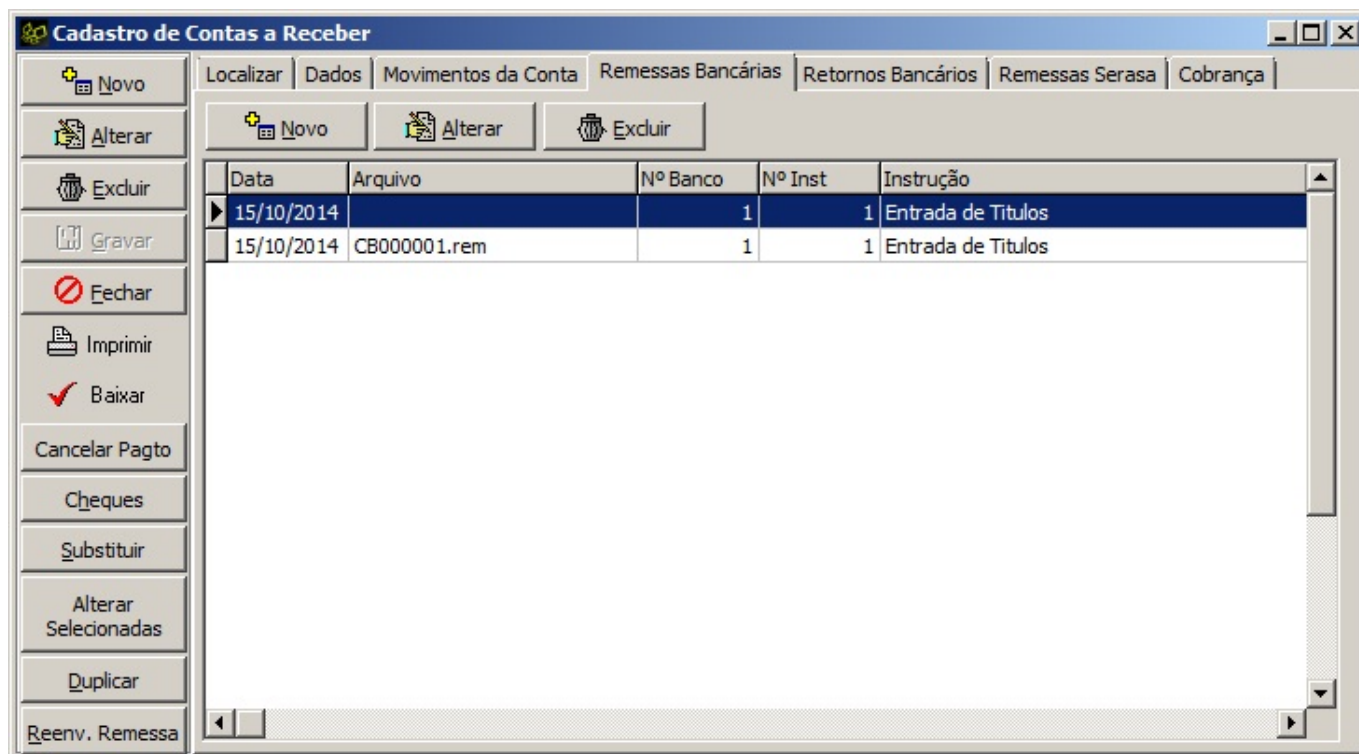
Cadastro de Contas a Receber

Novo
Alterar
Excluir
Gravar
Fechar
Imprimir
Baixar
Cancelar Pagto
Cheques
Substituir
Alterar Selecionadas
Duplicar
Reenv. Remessa

Localizar | Dados | Movimentos da Conta | Remessas Bancárias | Retornos Bancários | Remessas Serasa | Cobrança

Novo
Alterar
Excluir

| Data | Arquivo | Nº Banco | Nº Inst | Instrução |
|---|---|---|---|---|
| 15/10/2014 | | 1 | 1 | Entrada de Titulos |
| 15/10/2014 | CB000001.rem | 1 | 1 | Entrada de Titulos |